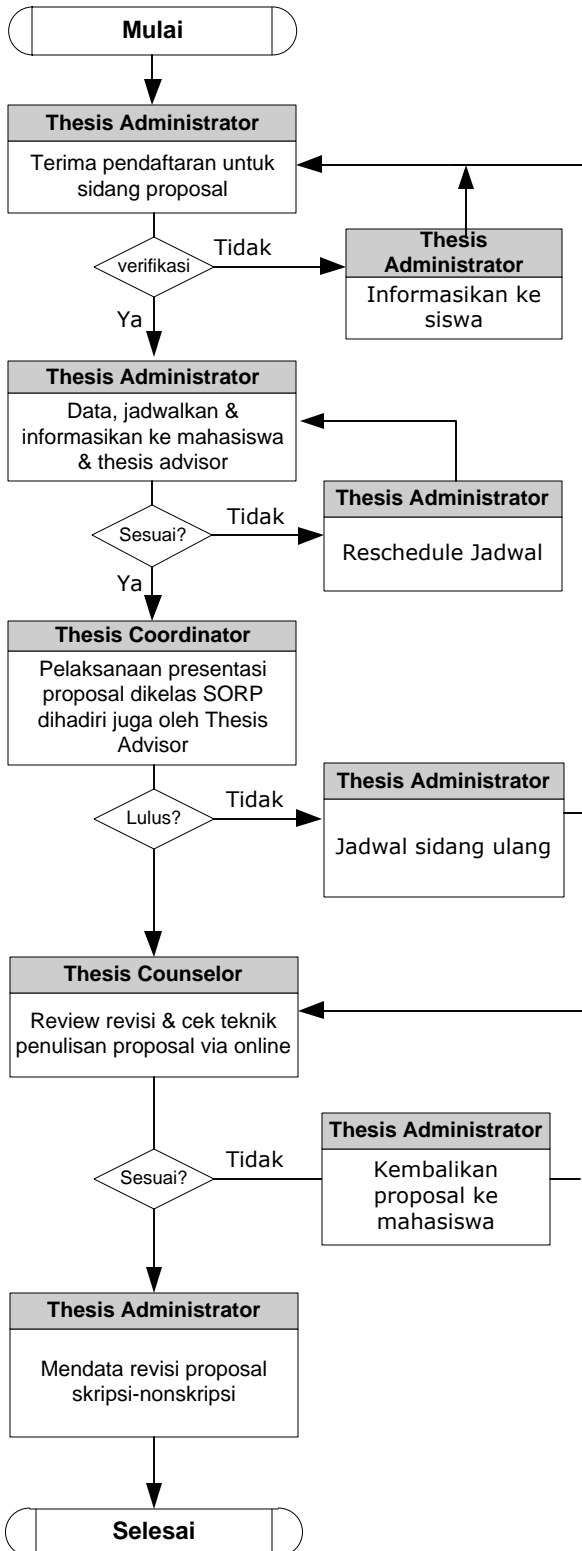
Mulai

Thesis Administrator

Terima pendaftaran untuk sidang proposal

verifikasi

Tidak

Thesis Administrator

Informasikan ke siswa

Ya

Thesis Administrator

Data, jadwalkan & informasikan ke mahasiswa & thesis advisor

Sesuai?

Tidak

Thesis Administrator

Reschedule Jadwal

Ya

Thesis Coordinator

Pelaksanaan presentasi proposal dikelas SORP dihadiri juga oleh Thesis Advisor

Lulus?

Tidak

Thesis Administrator

Jadwal sidang ulang

Thesis Counselor

Review revisi & cek teknik penulisan proposal via online

Thesis Administrator

Sesuai?

Tidak

Kembalikan proposal ke mahasiswa

Thesis Administrator

Mendata revisi proposal skripsi-nonskripsi

Selesai